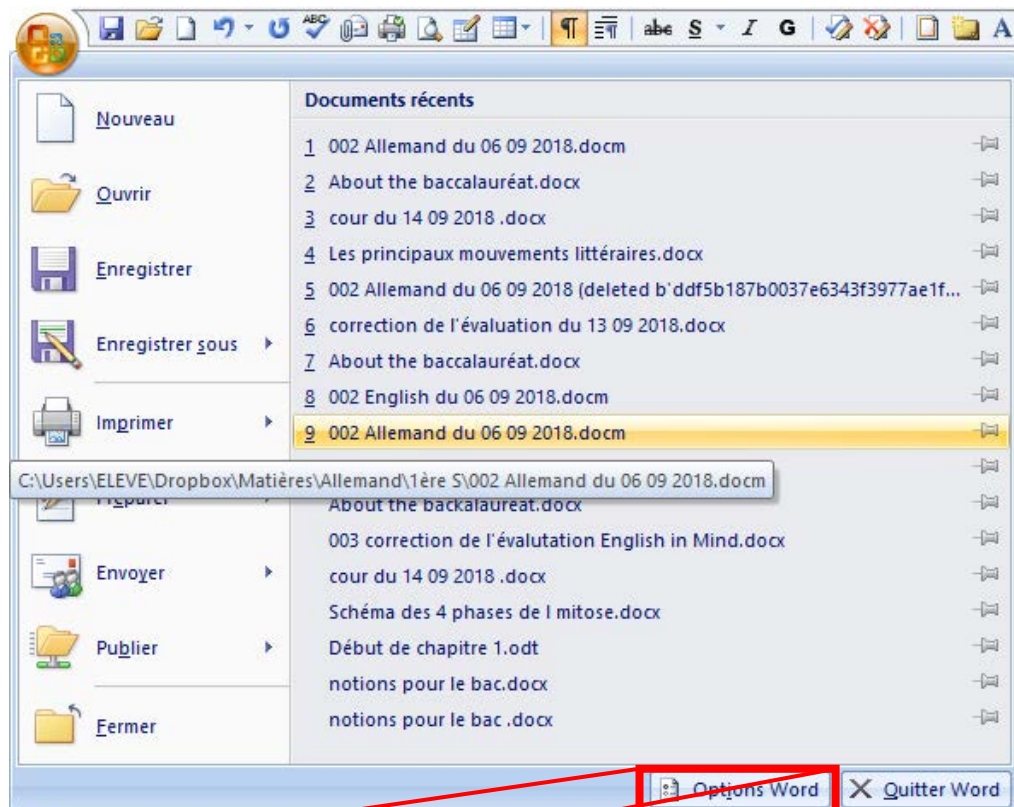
abc S I G A

Nouveau

Ouvrir

Enregistrer

Enregistrer sous

Imprimer

Préparer

Envoyer

Publier

Fermer

Documents récents

1 002 Allemand du 06 09 2018.docm
2 About the baccalauréat.docx
3 cour du 14 09 2018 .docx
4 Les principaux mouvements littéraires.docx
5 002 Allemand du 06 09 2018 (deleted b'ddf5b187b0037e6343f3977ae1f...
6 correction de l'évaluation du 13 09 2018.docx
7 About the baccalauréat.docx
8 002 English du 06 09 2018.docm
9 002 Allemand du 06 09 2018.docm

C:\Users\ELEVE\Dropbox\Matières\Allemand\1ère S\002 Allemand du 06 09 2018.docm

About the backalauréat.docx
003 correction de l'évalutation English in Mind.docx
cour du 14 09 2018 .docx
Schéma des 4 phases de l mitose.docx
Début de chapitre 1.odt
notions pour le bac.docx
notions pour le bac .docx

Options Word
Quitter Word